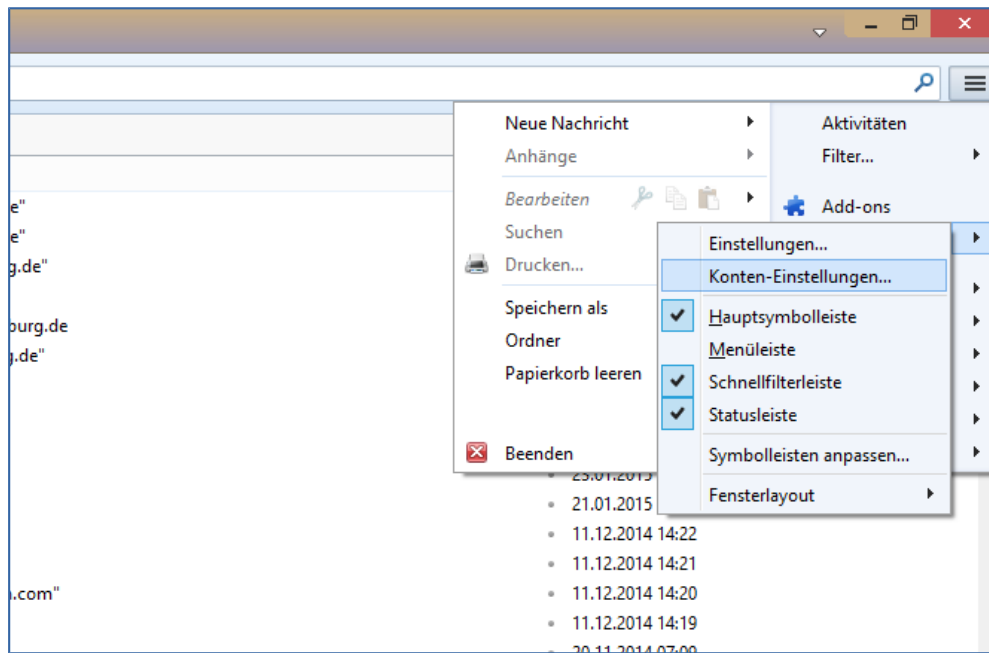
e"
e"
g.de"
burg.de
g.de"
n.com"

Neue Nachricht
Anhänge
Bearbeiten
Suchen
Drucken...
Speichern als
Ordner
Papierkorb leeren
Beenden

Aktivitäten
Filter...
Add-ons

Einstellungen...
Konten-Einstellungen...
Hauptsymbolleiste
Menüleiste
Schnellfilterleiste
Statusleiste
Symbolleisten anpassen...
Fensterlayout

23.01.2015
21.01.2015
11.12.2014 14:22
11.12.2014 14:21
11.12.2014 14:20
11.12.2014 14:19
20.11.2014 07:09